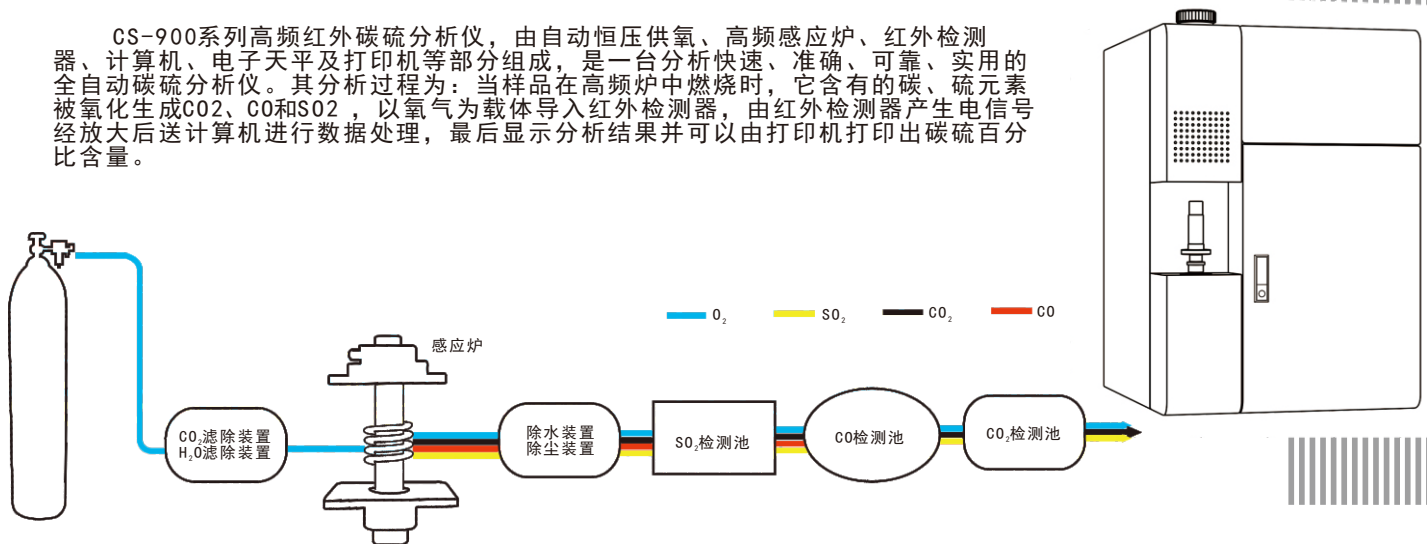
CS-900系列高频红外碳硫分析仪，由自动恒压供氧、高频感应炉、红外检测器、计算机、电子天平及打印机等部分组成，是一台分析快速、准确、可靠、实用的全自动碳硫分析仪。其分析过程为：当样品在高频炉中燃烧时，它含有的碳、硫元素被氧化生成CO2、CO和SO2 ，以氧气为载体导入红外检测器，由红外检测器产生电信号经放大后送计算机进行数据处理，最后显示分析结果并可以由打印机打印出碳硫百分比含量。

$O_2$ $SO_2$ $CO_2$ CO

感应炉

$CO_2$滤除装置
$H_2O$滤除装置

除水装置
除尘装置

$SO_2$检测池

CO检测池

$CO_2$检测池